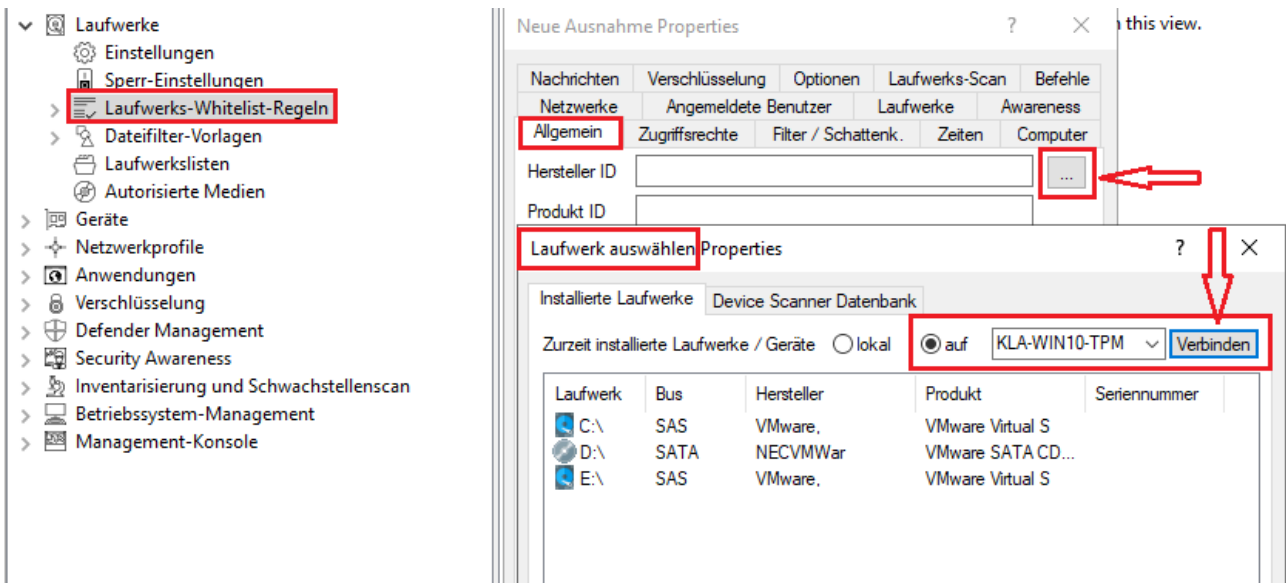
Laufwerke
Einstellungen
Sperr-Einstellungen
Laufwerks-Whitelist-Regeln
Dateifilter-Vorlagen
Laufwerkslisten
Autorisierte Medien
Geräte
Netzwerkprofile
Anwendungen
Verschlüsselung
Defender Management
Security Awareness
Inventarisierung und Schwachstellenscan
Betriebssystem-Management
Management-Konsole

Neue Ausnahme Properties
?
n this view.

Nachrichten | Verschlüsselung | Optionen | Laufwerks-Scan | Befehle
Netzwerke | Angemeldete Benutzer | Laufwerke | Awareness
Allgemein | Zugriffsrechte | Filter / Schattenk. | Zeiten | Computer

Hersteller ID
...
Produkt ID

Laufwerk auswählen Properties
?

Installierte Laufwerke | Device Scanner Datenbank

Zurzeit installierte Laufwerke / Geräte lokal auf KLA-WIN10-TPM Verbinden

| Laufwerk | Bus | Hersteller | Produkt | Seriennummer |
|---|---|---|---|---|
| C:\ | SAS | VMware, | VMware Virtual S | |
| D:\ | SATA | NECVMWar | VMware SATA CD... | |
| E:\ | SAS | VMware, | VMware Virtual S | |